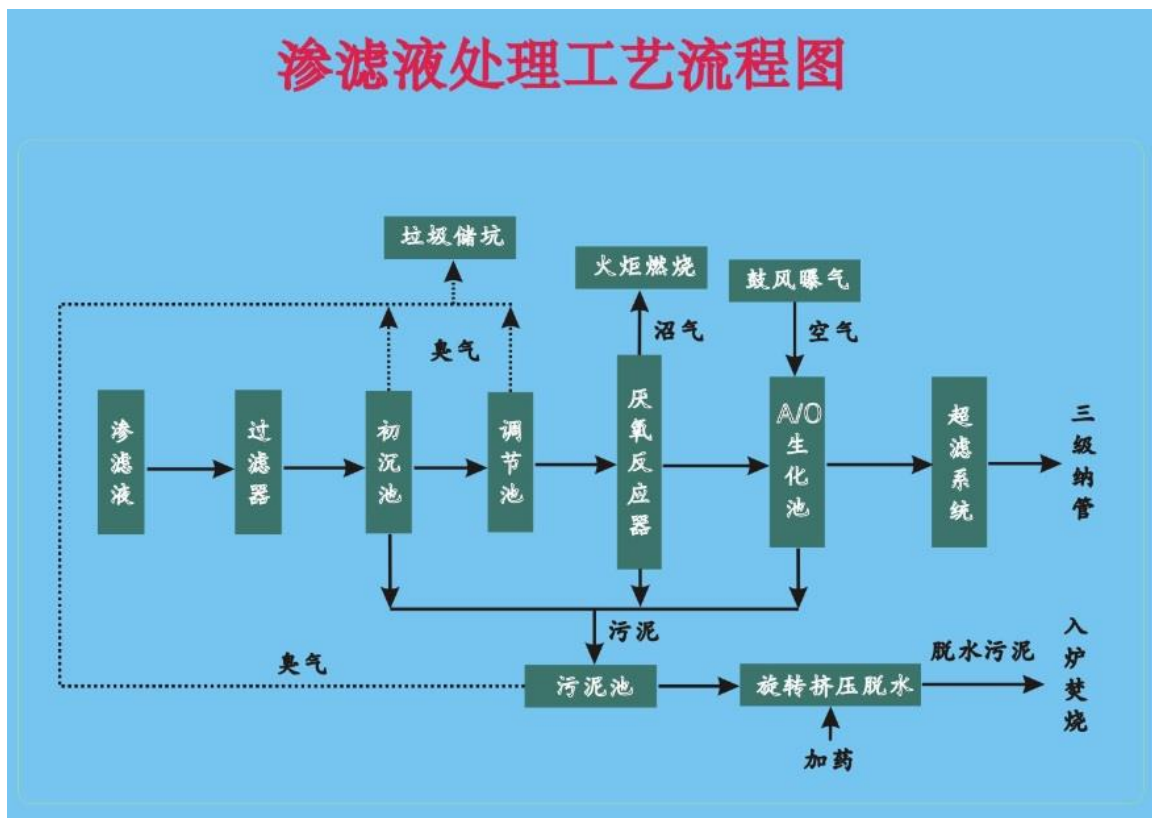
渗滤液处理工艺流程图

垃圾储坑

火炬燃烧

鼓风曝气

臭气

沼气

空气

渗滤液

过滤器

初沉池

调节池

厌氧反应器

A/O生化池

超滤系统

三级纳管

污泥

臭气

污泥池

旋转挤压脱水

脱水污泥

入炉焚烧

加药